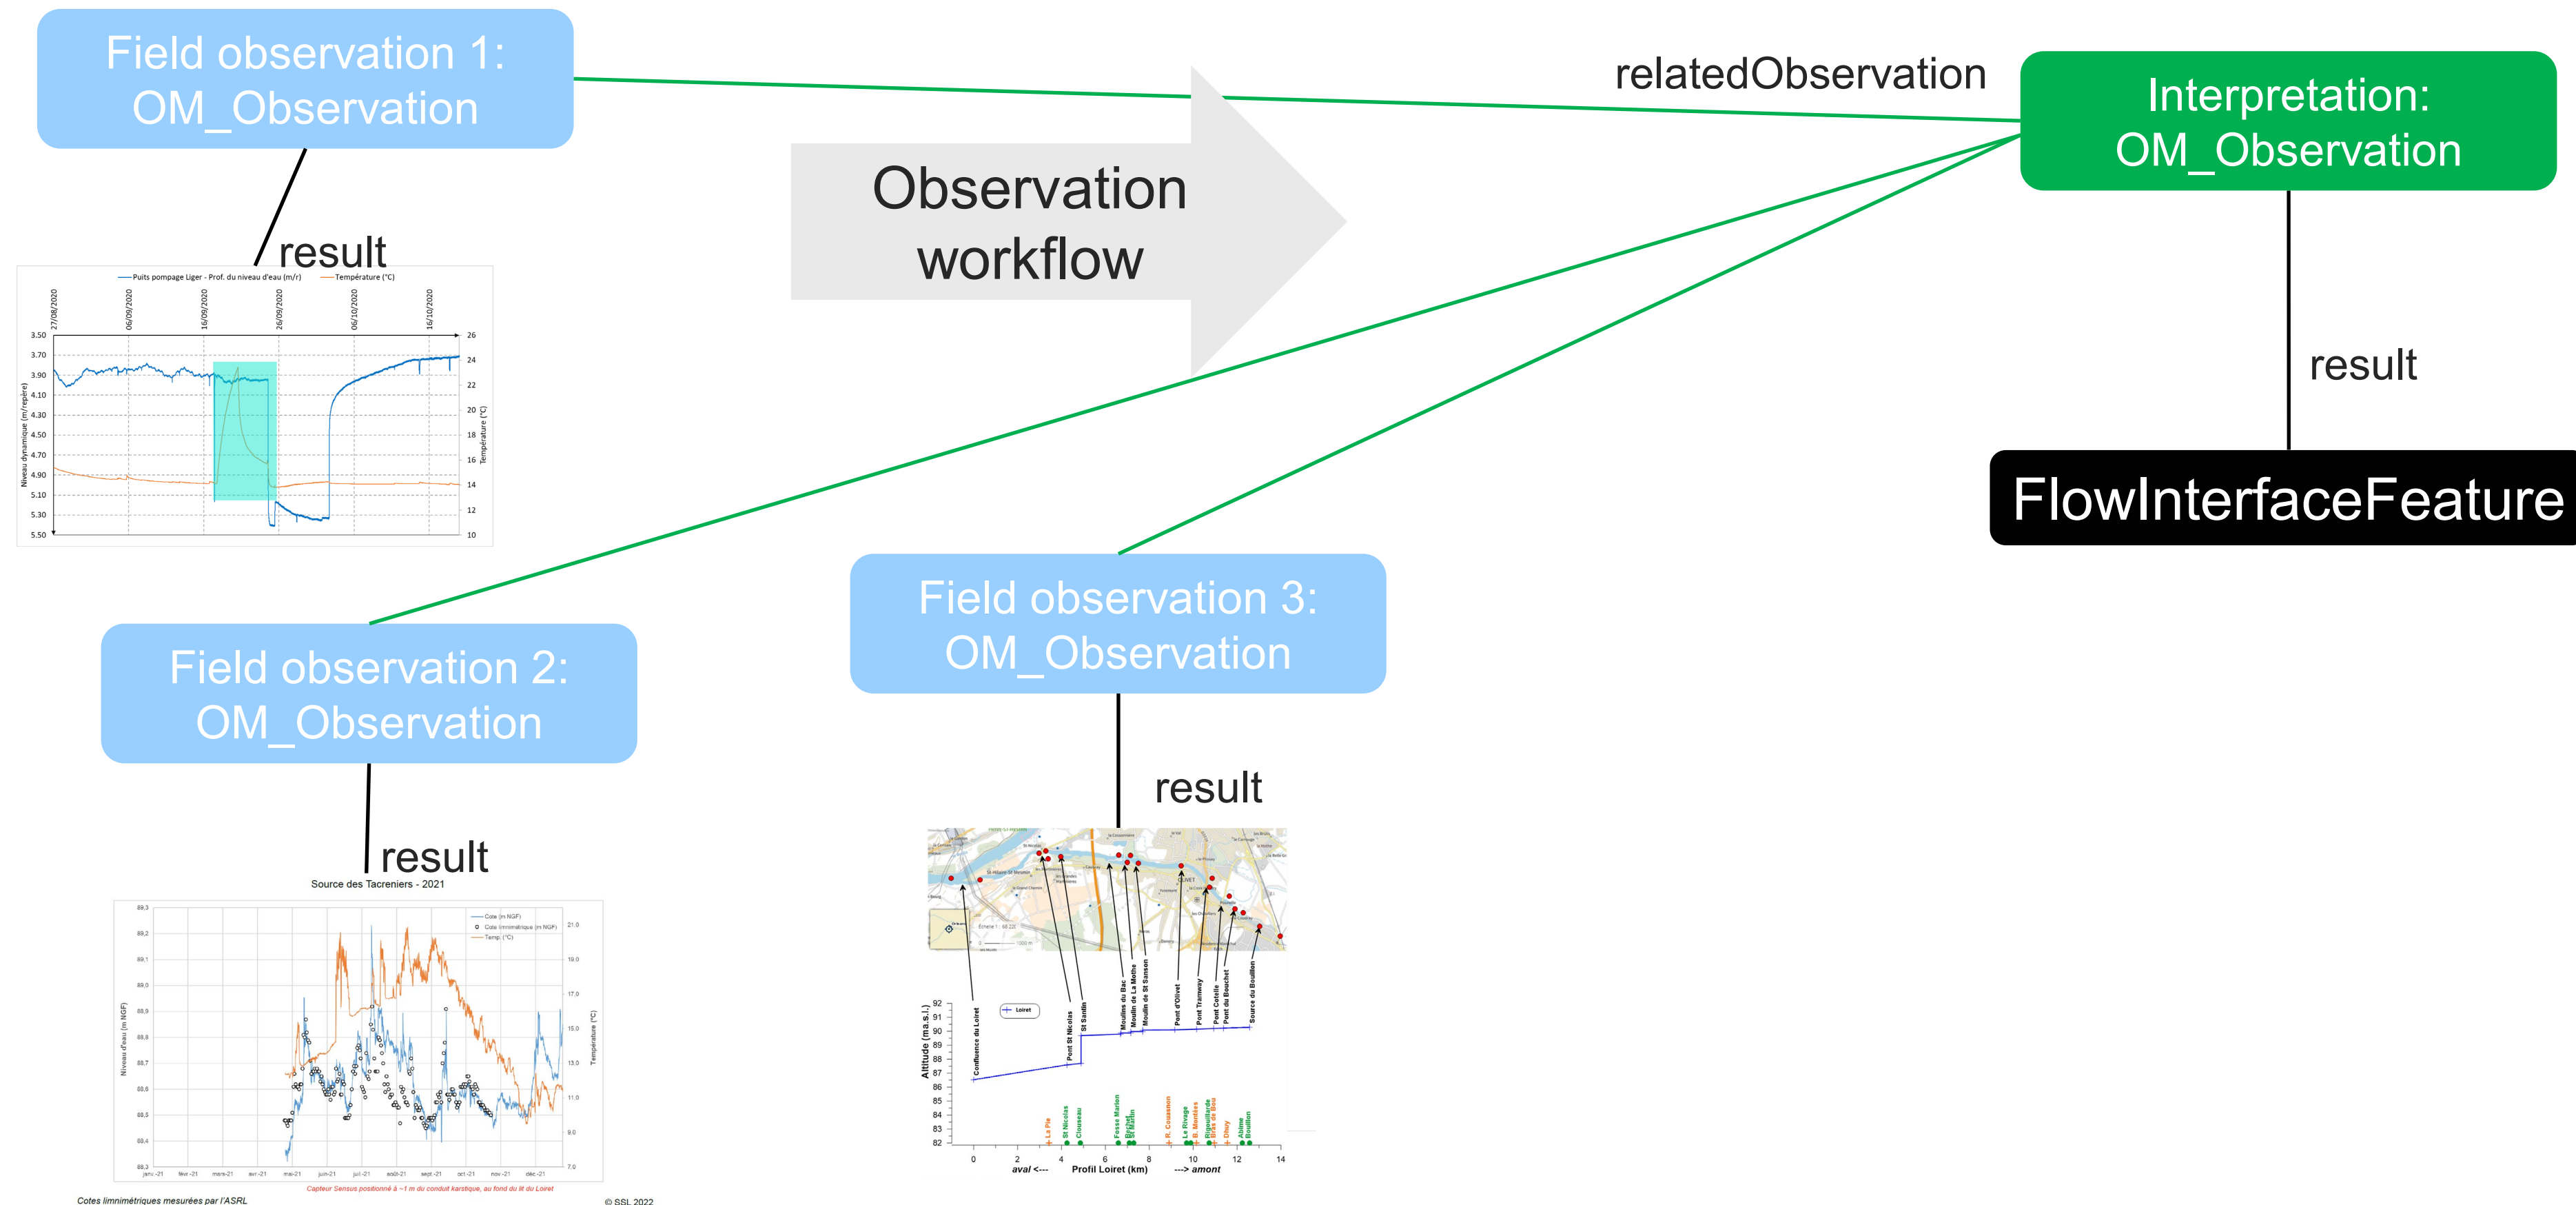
Field observation 1:
OM_Observation

result

Observation workflow

relatedObservation

Interpretation:
OM_Observation

result

FlowInterfaceFeature

Puits pompage Liger - Prof. du niveau d'eau (m/r) Température (°C)

27/08/2020 06/09/2020 16/09/2020 26/09/2020 06/10/2020 16/10/2020

3.50 3.70 3.90 4.10 4.30 4.50 4.70 4.90 5.10 5.30 5.50

26 24 22 20 18 16 14 12 10

Niveau dynamique (m/repère)

Température (°C)

Field observation 2:
OM_Observation

result

Source des Tacreniers - 2021

Cote (m NGF)
Cote limnimétrique (m NGF)
Temp. (°C)

Niveau d'eau (m NGF)

Température (°C)

janv.-21 févr.-21 mars-21 avr.-21 mai-21 juin-21 juil.-21 août-21 sept.-21 oct.-21 nov.-21 déc.-21

Cotes limnimétriques mesurées par l'ASRL

Capteur Sensus positionné à ~1 m du conduit karstique, au fond du lit du Loiret

© SSL 2022

Field observation 3:
OM_Observation

result

Loiret

Confluence du Loiret
Pont St Nicolas
St Santin
Moulin du Bac
Moulin de La Motte
Moulin de St Samson
Pont d'Olivet
Pont Tramway
Pont Cotelle
Pont du Bouchet
Source du Bouillon

Altitude (m a.s.l.)

92 91 90 89 88 87 86 85 84 83 82

0 2 4 6 8 10 12 14

aval <--- Profil Loiret (km) ---> amont

La Pie
St Nicolas
Gouffre Clouseau
Fosse Marion
Bréhat
St Martin
R. Coussison
Le Rivage
B. Montées
Rigoullards
Dhuy
Abîme
Bouillon